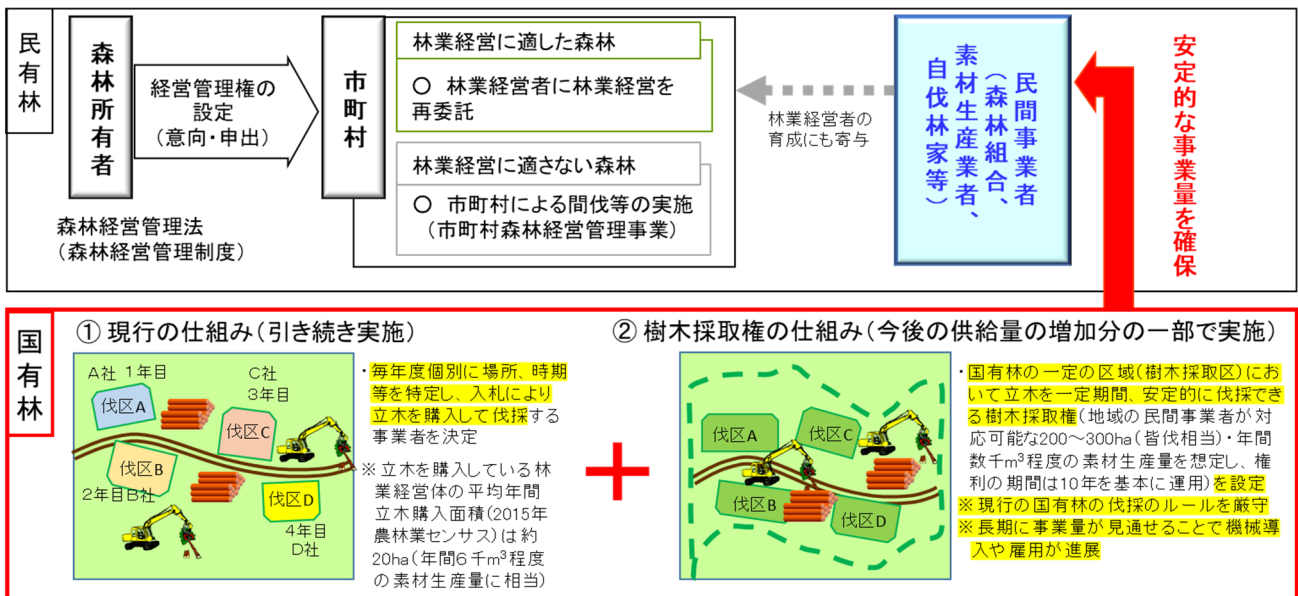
民有林

森林所有者

経営管理権の設定
（意向・申出）

市町村

林業経営に適した森林

○ 林業経営者に林業経営を再委託

林業経営に適さない森林

○ 市町村による間伐等の実施
（市町村森林経営管理事業）

森林経営管理法
（森林経営管理制度）

林業経営者の育成にも寄与

民間事業者
（森林組合、素材生産業者、自伐林家等）

安定的な事業量を確保

国有林

① 現行の仕組み（引き続き実施）

A社 1年目

C社 3年目

伐区A

伐区C

伐区B

2年目B社

伐区D

4年目 D社

・毎年度個別に場所、時期等を特定し、入札により立木を購入して伐採する事業者を決定

※立木を購入している林業経営体の平均年間立木購入面積（2015年農林業センサス）は約20ha（年間6千m³程度の素材生産量に相当）

＋

② 樹木採取権の仕組み（今後の供給量の増加分の一部で実施）

伐区A

伐区C

伐区B

伐区D

・国有林の一定の区域（樹木採取区）において立木を一定期間、安定的に伐採できる樹木採取権（地域の民間事業者が対応可能な200～300ha（皆伐相当）・年間数千m³程度の素材生産量を想定し、権利の期間は10年を基本に運用）を設定

※現行の国有林の伐採のルールを厳守

※長期に事業量が見通せることで機械導入や雇用が進展